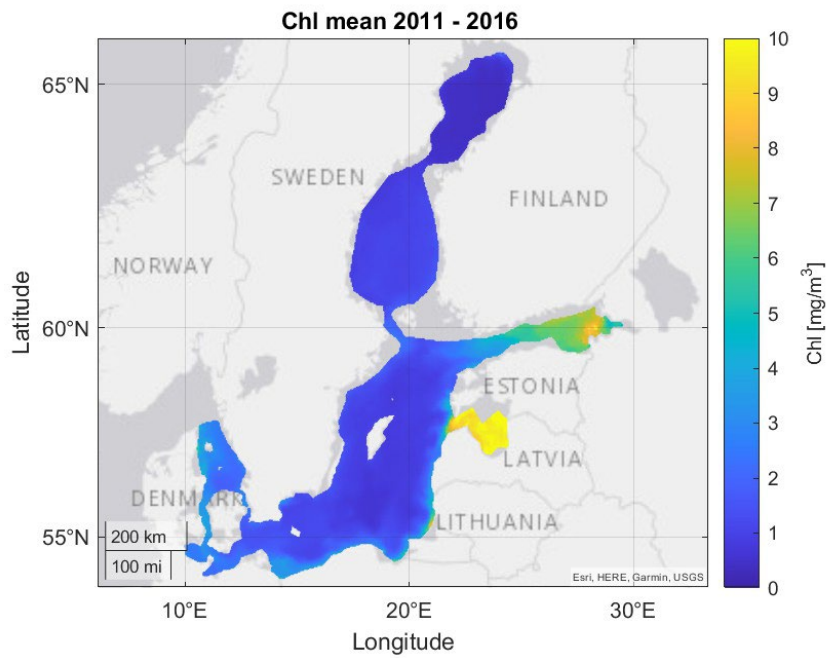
Chl mean 2011 - 2016

65°N
60°N
55°N

Latitude

SWEDEN
FINLAND
NORWAY
ESTONIA
LATVIA
DENMARK
LITHUANIA

200 km
100 mi

Esri, HERE, Garmin, USGS

10°E
20°E
30°E

Longitude

10
9
8
7
6
5
4
3
2
1
0

Chl [mg/m$^3$]